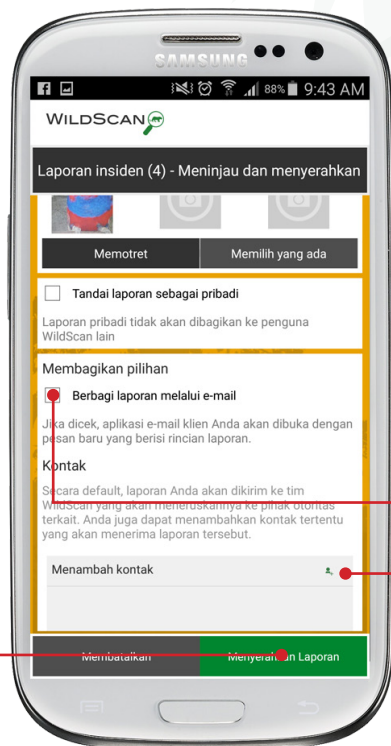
SAMSUNG

88% 9:43 AM

WILDSCAN

Laporan insiden (4) - Meninjau dan menyerahkan

Memotret

Memilih yang ada

Tandai laporan sebagai pribadi

Laporan pribadi tidak akan dibagikan ke pengguna WildScan lain

Membagikan pilihan

Berbagi laporan melalui e-mail

Jika dicek, aplikasi e-mail klien Anda akan dibuka dengan pesan baru yang berisi rincian laporan.

Kontak

Secara default, laporan Anda akan dikirim ke tim WildScan yang akan meneruskannya ke pihak otoritas terkait. Anda juga dapat menambahkan kontak tertentu yang akan menerima laporan tersebut.

Menambah kontak

Membatalkan

Menyerahkan Laporan